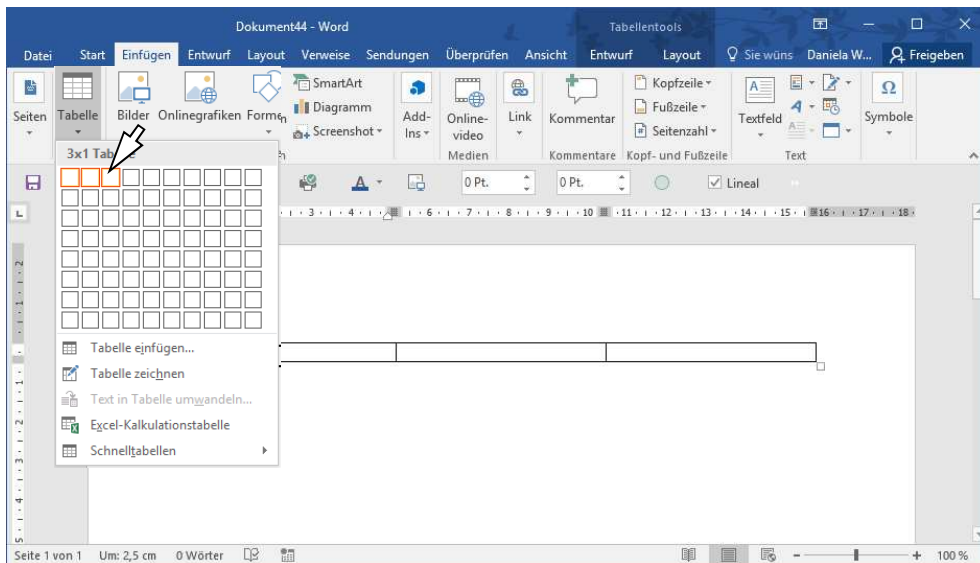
Dokument44 - Word

Tabellentools

Datei Start Einfügen Entwurf Layout Verweise Sendungen Überprüfen Ansicht Entwurf Layout Sie wüns Daniela W... Freigeben

Seiten Tabelle Bilder Onlinegrafiken Formen SmartArt Diagramm Screenshot Add-Ins Online-video Link Kommentar Kopfzeile Fußzeile Seitenzahl Textfeld Symbole

Medien Kommentare Kopf- und Fußzeile Text

3x1 Tabelle

0 Pt. 0 Pt. Lineal

Tabelle einfügen...
Tabelle zeichnen
Text in Tabelle umwandeln...
Excel-Kalkulationstabelle
Schnelltabellen

Seite 1 von 1 Um: 2,5 cm 0 Wörter 100 %